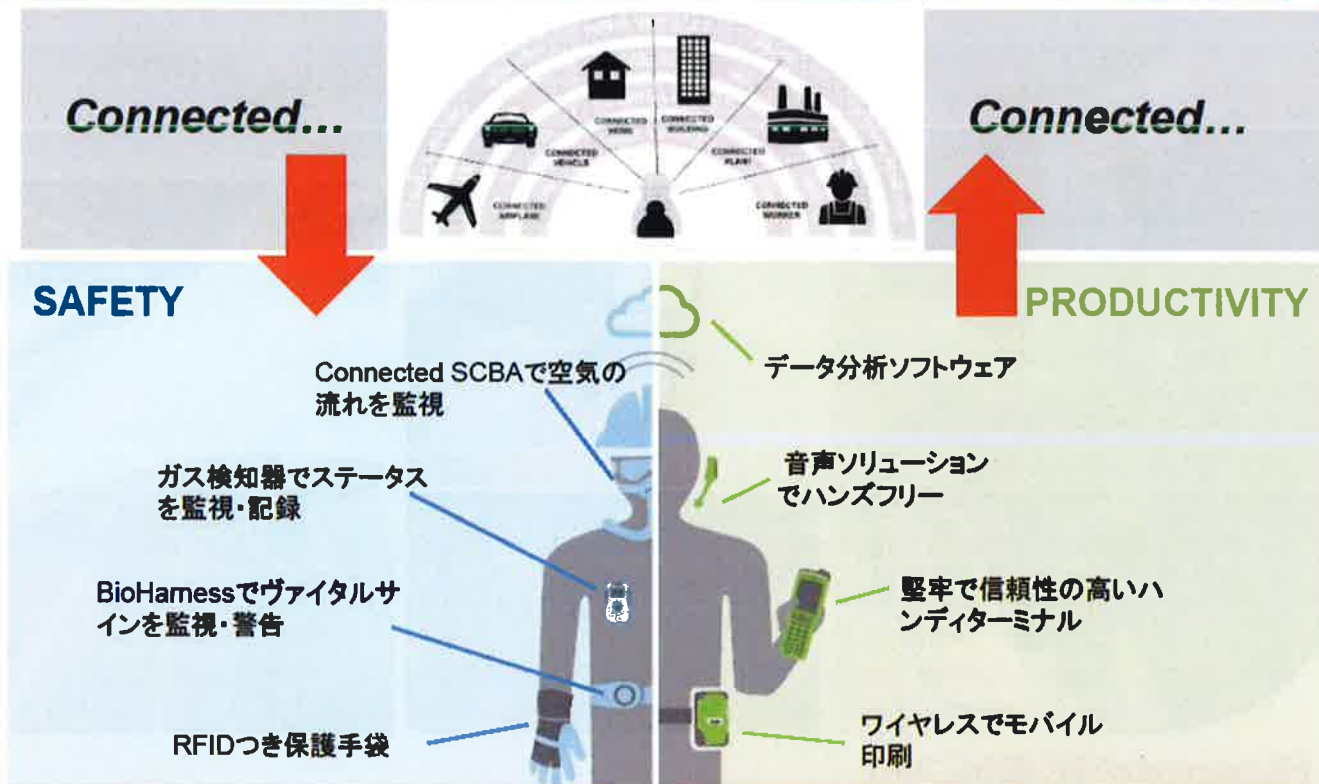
Connected...

CONNECTED AIRPLANE

CONNECTED VEHICLE

CONNECTED HOME

CONNECTED BUILDING

CONNECTED PLANT

CONNECTED WORKER

Connected...

SAFETY

PRODUCTIVITY

Connected SCBAで空気の流れを監視

データ分析ソフトウェア

ガス検知器でステータスを監視・記録

音声ソリューションでハンズフリー

BioHarnessでヴァイタルサインを監視・警告

堅牢で信頼性の高いハンディターミナル

RFIDつき保護手袋

ワイヤレスでモバイル印刷